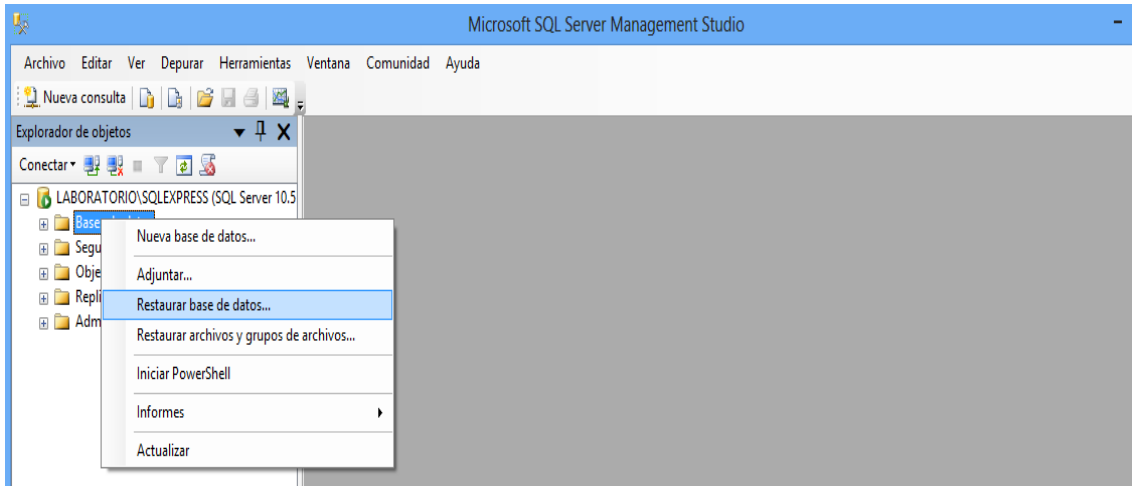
Microsoft SQL Server Management Studio

Archivo Editar Ver Depurar Herramientas Ventana Comunidad Ayuda

Nueva consulta

Explorador de objetos

Conectar

LABORATORIO\SQLEXPRESS (SQL Server 10.5

Base

Segu

Obje

Repli

Adm

Nueva base de datos...

Adjuntar...

Restaurar base de datos...

Restaurar archivos y grupos de archivos...

Iniciar PowerShell

Informes

Actualizar